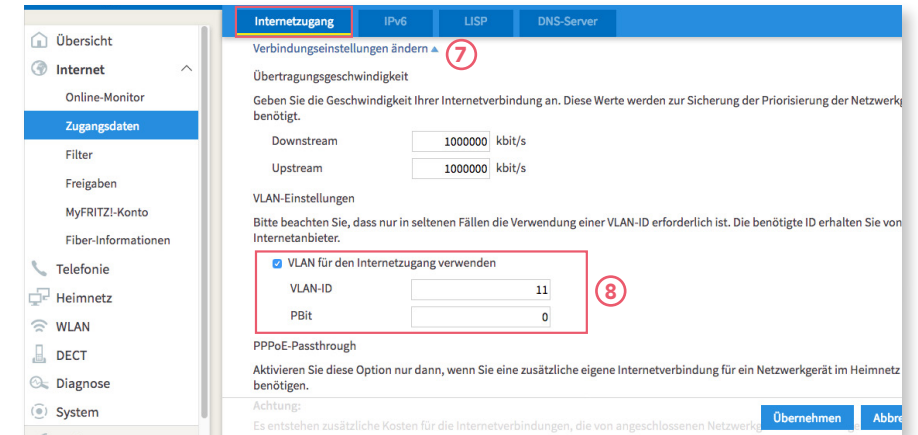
Übersicht
Internet
Online-Monitor
Zugangsdaten
Filter
Freigaben
MyFRITZ!-Konto
Fiber-Informationen
Telefonie
Heimnetz
WLAN
DECT
Diagnose
System

Internetzugang IPv6 LISP DNS-Server

Verbindungseinstellungen ändern ▲ 7

Übertragungsgeschwindigkeit

Geben Sie die Geschwindigkeit Ihrer Internetverbindung an. Diese Werte werden zur Sicherung der Priorisierung der Netzwerkg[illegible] benötigt.

Downstream 1000000 kbit/s

Upstream 1000000 kbit/s

VLAN-Einstellungen

Bitte beachten Sie, dass nur in seltenen Fällen die Verwendung einer VLAN-ID erforderlich ist. Die benötigte ID erhalten Sie von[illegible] Internetanbieter.

VLAN für den Internetzugang verwenden

VLAN-ID 11

PBit 0

8

PPPoE-Passthrough

Aktivieren Sie diese Option nur dann, wenn Sie eine zusätzliche eigene Internetverbindung für ein Netzwerkgerät im Heimnetz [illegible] benötigen.

Achtung:

Es entstehen zusätzliche Kosten für die Internetverbindungen, die von angeschlossenen Netzwerk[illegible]

Übernehmen Abbre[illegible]